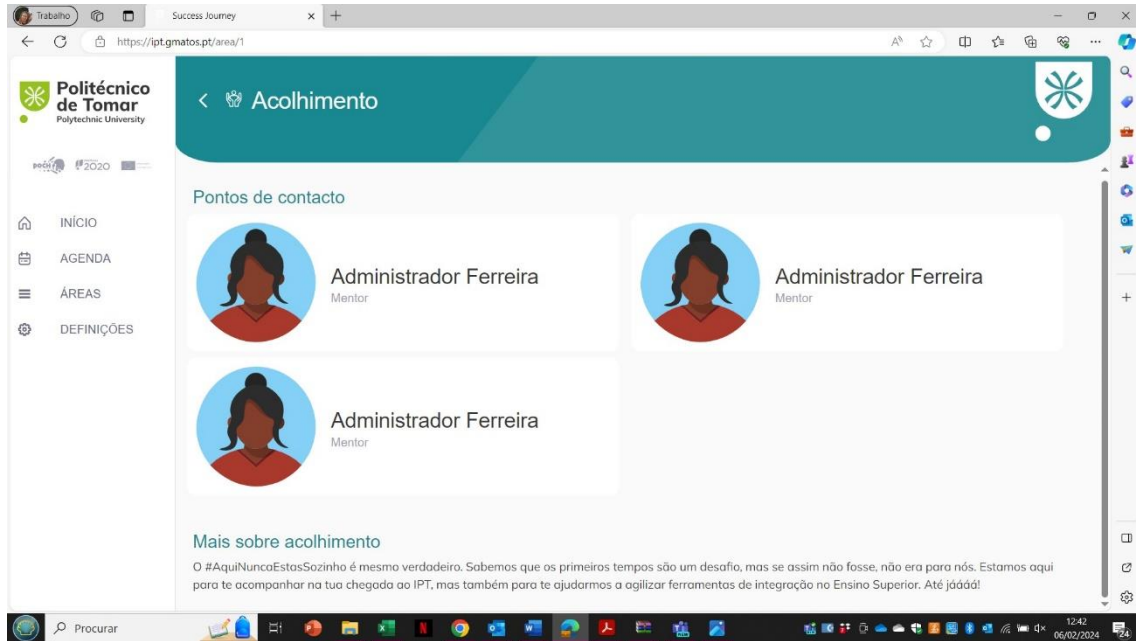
Trabalho

Success Journey

https://ipt.gmatos.pt/area/1

Politécnico de Tomar
Polytechnic University

2020

INÍCIO

AGENDA

ÁREAS

DEFINIÇÕES

< Acolhimento

Pontos de contacto

Administrador Ferreira
Mentor

Administrador Ferreira
Mentor

Administrador Ferreira
Mentor

Mais sobre acolhimento

O #AquiNuncaEstasSozinho é mesmo verdadeiro. Sabemos que os primeiros tempos são um desafio, mas se assim não fosse, não era para nós. Estamos aqui para te acompanhar na tua chegada ao IPT, mas também para te ajudarmos a agilizar ferramentas de integração no Ensino Superior. Até jáááá!

Procurar

12:42
06/02/2024